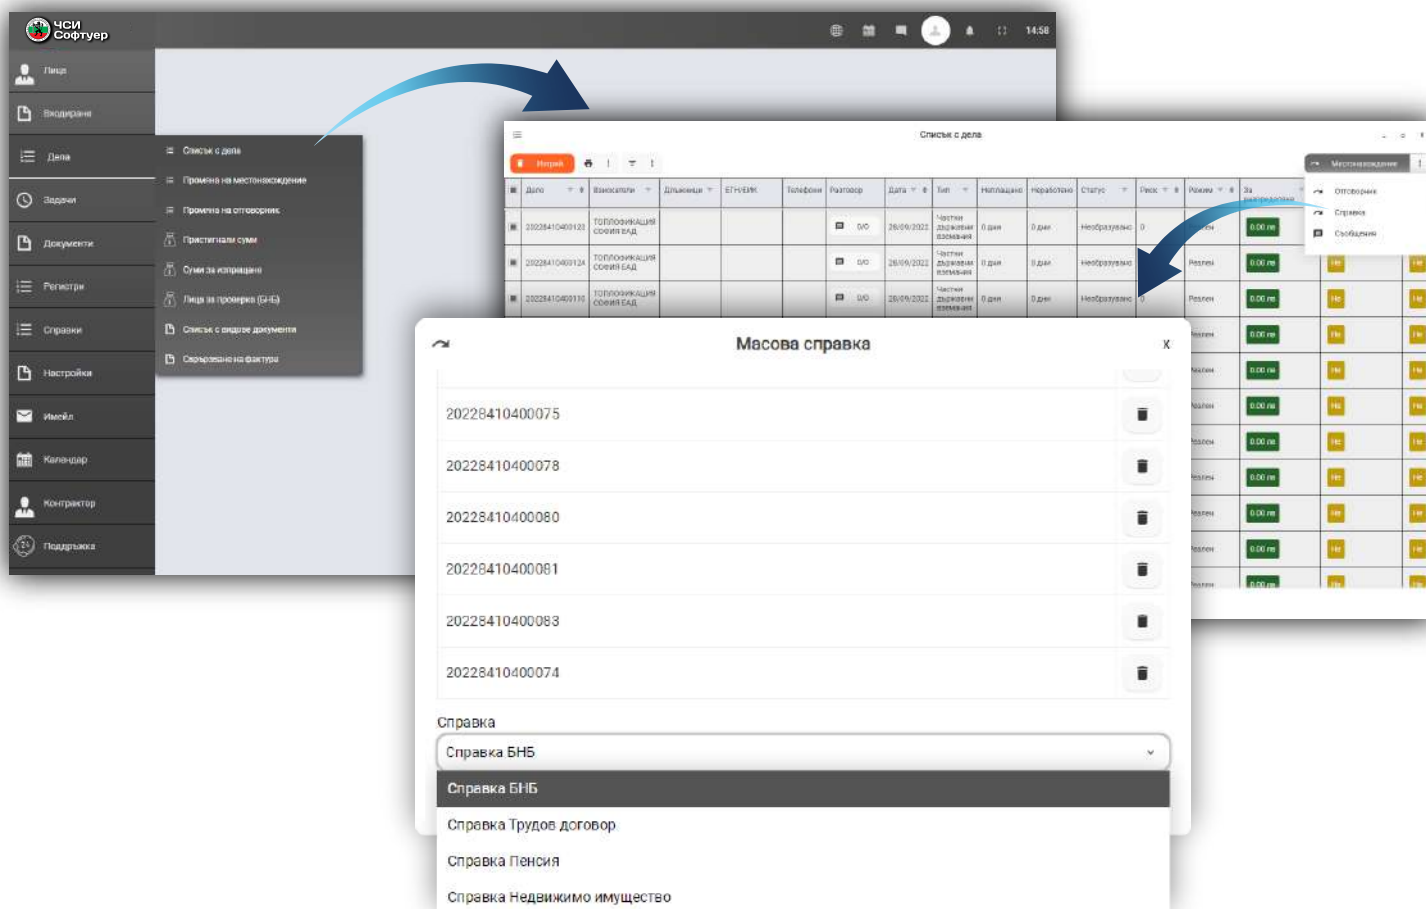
ЧСИ Софтуер

14:58

Лица
Входиране
Дела
Задачи
Документи
Регистри
Справки
Настройки
Имейл
Календар
Контрактор
Поддръжка

Списък с дела
Промяна на местонахождение
Промяна на отговорник
Пристигнали суми
Суми за изпращане
Лица за проверка (БНБ)
Списък с входящи документи
Свързване на фактура

Списък с дела

Изтрий

| | Дело | Взискатели | Длъжници | ЕГН/ЕИК | Телефони | Разговор | Дата | Тип | Неплащано | Неработено | Статус | Риск | Режим | За разпределение |
|---|---|---|---|---|---|---|---|---|---|---|---|---|---|---|
| | 20228410400123 | ТОПЛОФИКАЦИЯ СОФИЯ ЕАД | | | | 0/0 | 28/09/2022 | Частни държавни вземания | 0 дни | 0 дни | Необразувано | 0 | | 0.00 лв |
| | 20228410400124 | ТОПЛОФИКАЦИЯ СОФИЯ ЕАД | | | | 0/0 | 28/09/2022 | Частни държавни вземания | 0 дни | 0 дни | Необразувано | 0 | Реален | 0.00 лв |
| | 20228410400110 | ТОПЛОФИКАЦИЯ СОФИЯ ЕАД | | | | 0/0 | 28/09/2022 | Частни държавни вземания | 0 дни | 0 дни | Необразувано | 0 | Реален | 0.00 лв |

Местонахождение
Отговорник
Справка
Съобщение

Масова справка
x

20228410400075
20228410400078
20228410400080
20228410400081
20228410400083
20228410400074

Справка
Справка БНБ

Справка БНБ
Справка Трудов договор
Справка Пенсия
Справка Недвижимо имущество